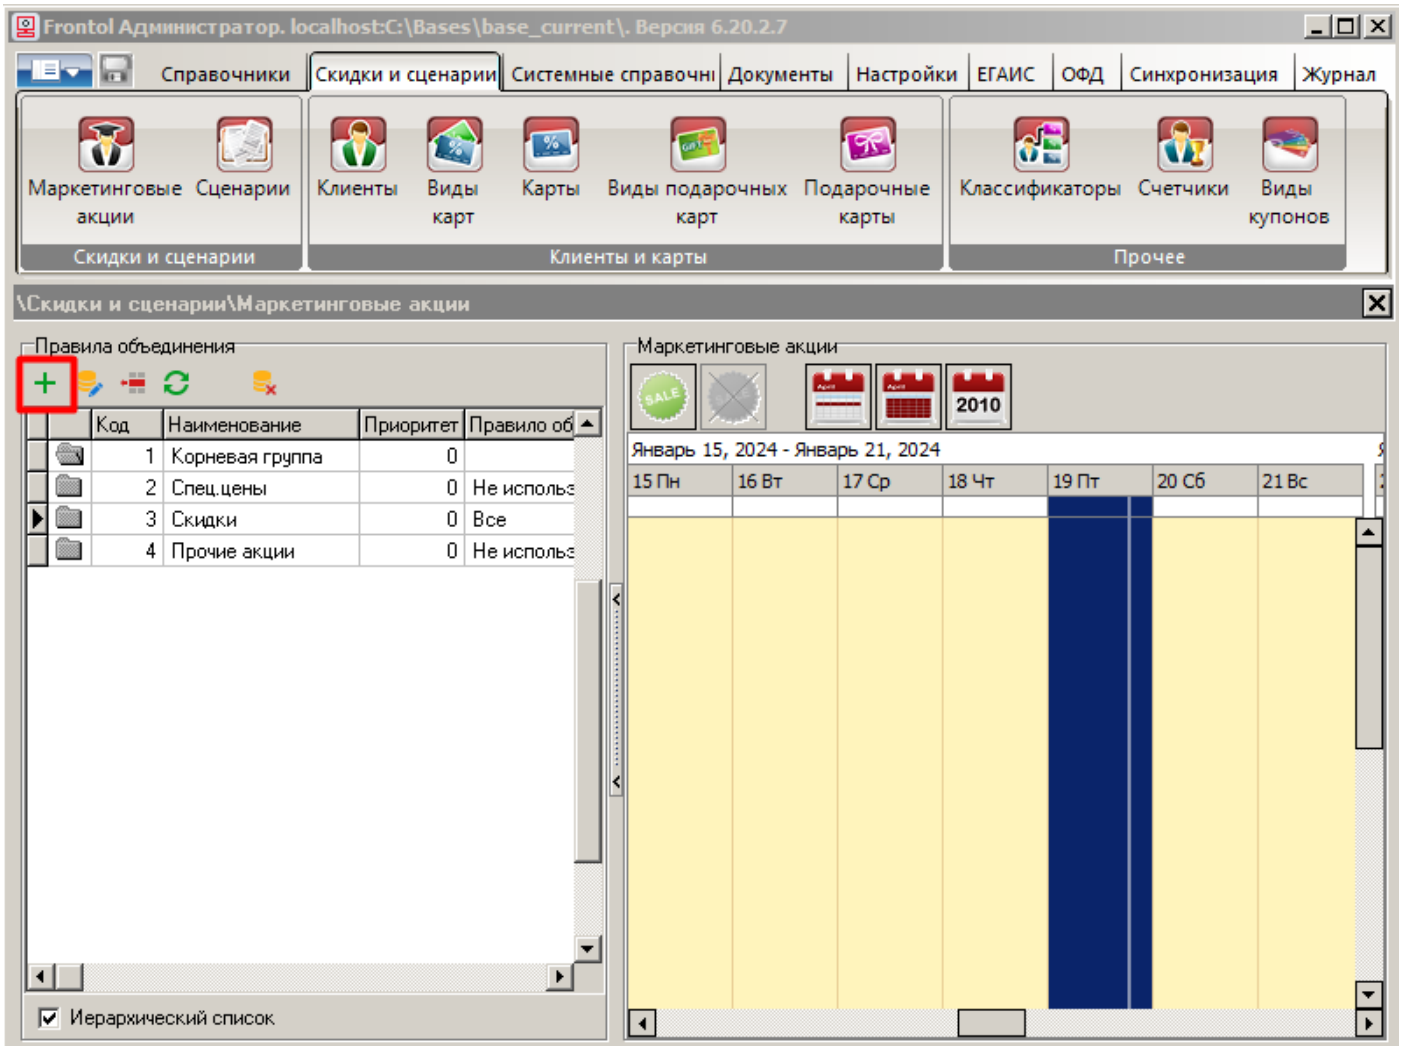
Frontol Администратор. localhost:C:\Bases\base_current\. Версия 6.20.2.7

Справочники | Скидки и сценарии | Системные справочни | Документы | Настройки | ЕГАИС | ОФД | Синхронизация | Журнал

Маркетинговые акции
Сценарии
Скидки и сценарии

Клиенты
Виды карт
Карты
Виды подарочных карт
Подарочные карты
Клиенты и карты

Классификаторы
Счетчики
Виды купонов
Прочее

\Скидки и сценарии\Маркетинговые акции

Правила объединения

| | Код | Наименование | Приоритет | Правило об |
|---|---|---|---|---|
| | 1 | Корневая группа | 0 | |
| | 2 | Спец.цены | 0 | Не использ |
| ▶ | 3 | Скидки | 0 | Все |
| | 4 | Прочие акции | 0 | Не использ |

Иерархический список

Маркетинговые акции

SALE

2010

Январь 15, 2024 - Январь 21, 2024

| 15 Пн | 16 Вт | 17 Ср | 18 Чт | 19 Пт | 20 Сб | 21 Вс |
|---|---|---|---|---|---|---|